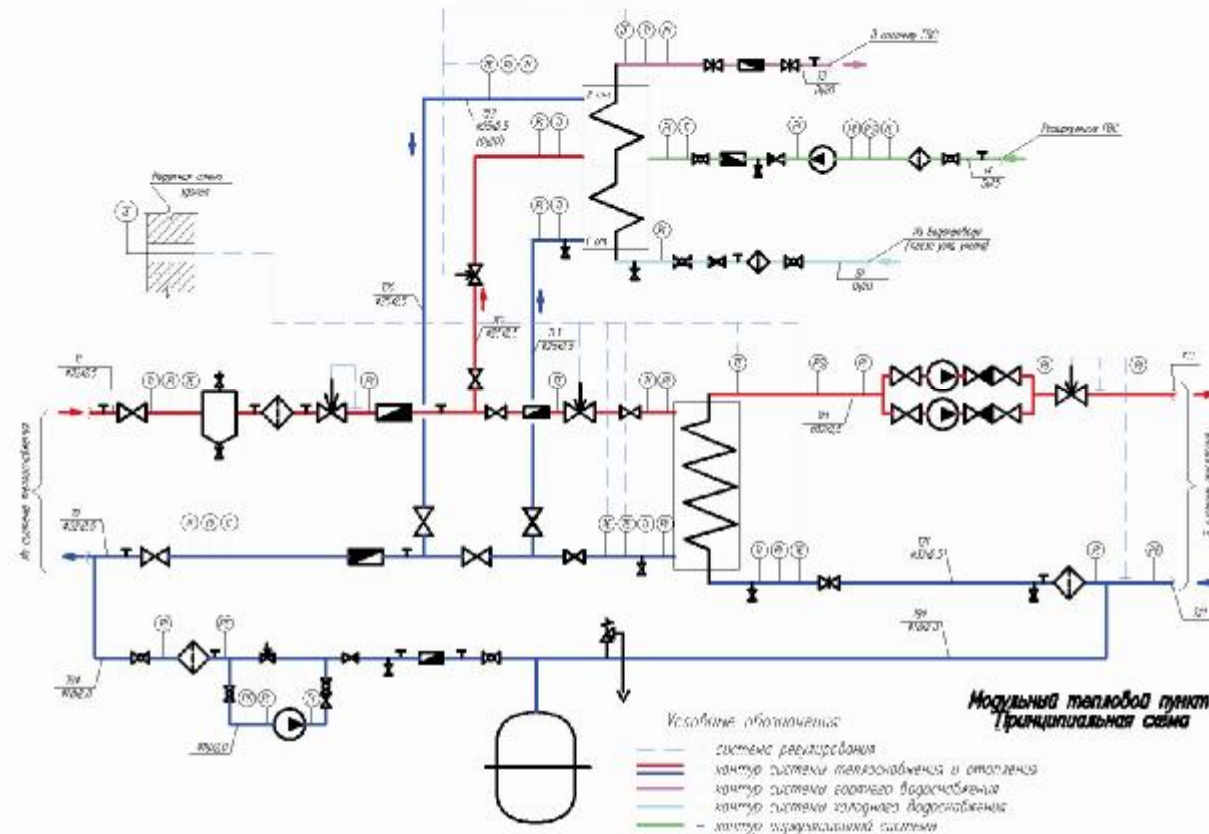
В систему ГВС
Рециркуляция ГВС
Из водопровода (после узла учета)
Наружная стена здания
Из системы теплоснабжения
Модульный тепловой пункт
Принципиальная схема
Условные обозначения
система регулирования
контур системы теплоснабжения и отопления
контур системы горячего водоснабжения
контур системы холодного водоснабжения
– контур циркуляционной системы
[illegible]